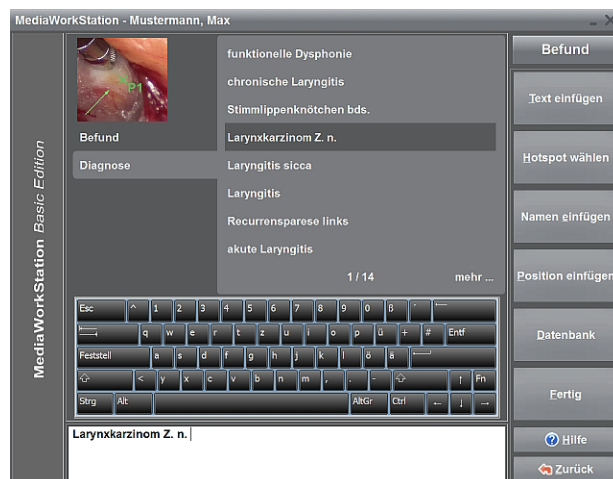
MediaWorkStation - Mustermann, Max

MediaWorkStation Basic Edition

P1

Befund

Diagnose

funktionelle Dysphonie

chronische Laryngitis

Stimmlippenknötchen bds.

Larynxkarzinom Z. n.

Laryngitis sicca

Laryngitis

Recurrensparese links

akute Laryngitis

1 / 14

mehr ...

Befund

Text einfügen

Hotspot wählen

Namen einfügen

Position einfügen

Datenbank

Fertig

Hilfe

Zurück

Esc ^ 1 2 3 4 5 6 7 8 9 0 ß ´
q w e r t z u i o p ü + # Entf
Feststell a s d f g h j k l ö ä
< y x c v b n m , . - ↑ Fn
Strg Alt AltGr Ctrl ← ↓ →

Larynxkarzinom Z. n.